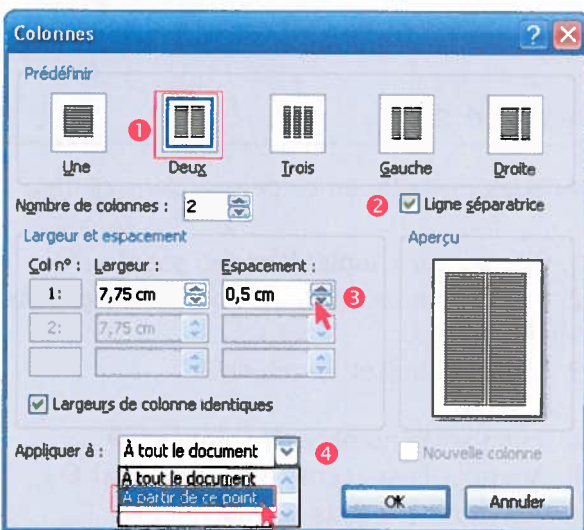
Colonnes

Prédéfinir

Une

1

Deux

Trois

Gauche

Droite

Nombre de colonnes : 2

2

Ligne séparatrice

Largeur et espacement

Col n° : Largeur : Espacement :

1: 7,75 cm 0,5 cm

3

2: 7,75 cm

Largeurs de colonne identiques

Aperçu

Appliquer à : À tout le document

4

À tout le document

À partir de ce point

Nouvelle colonne

OK

Annuler